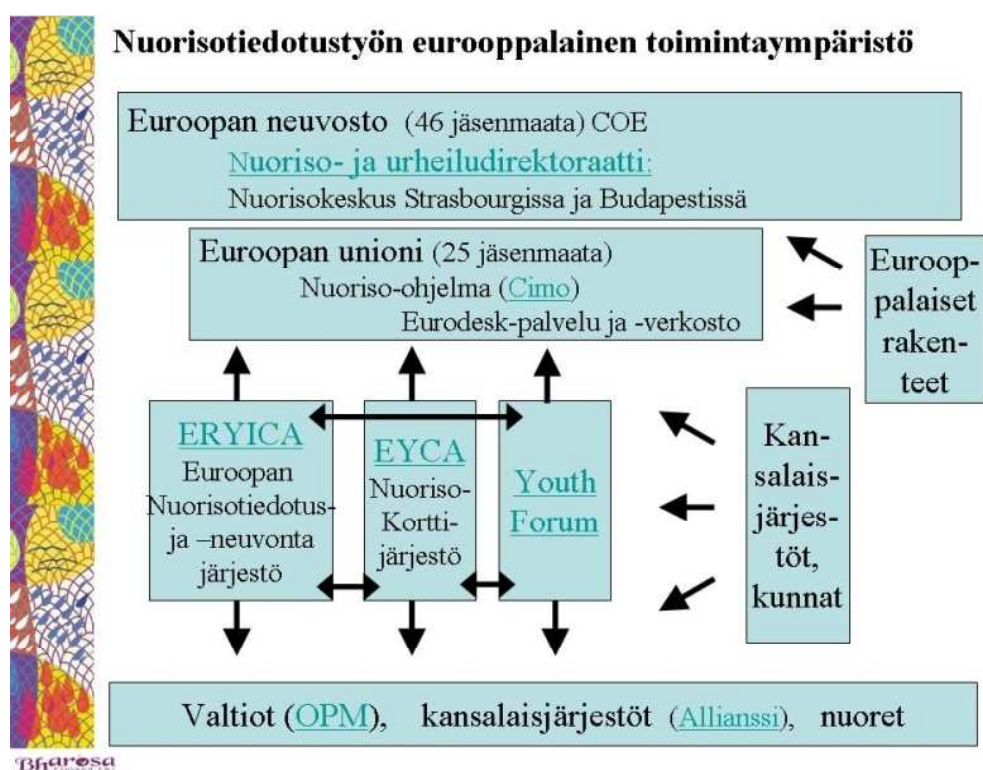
Nuorisotiedotustyön eurooppalainen toimintaympäristö

Euroopan neuvosto (46 jäsenmaata) COE
Nuoriso- ja urheiludirektoraatti:
Nuorisokeskus Strasbourgissa ja Budapestissä

Euroopan unioni (25 jäsenmaata)
Nuoriso-ohjelma (Cimo)
Eurodesk-palvelu ja -verkosto

Eurooppalaiset rakenteet

ERYICA
Euroopan Nuorisotiedotus- ja –neuvonta järjestö

EYCA
Nuoriso-Korttijärjestö

Youth Forum

Kansalaisjärjestöt, kunnat

Valtiot (OPM), kansalaisjärjestöt (Allianssi), nuoret

Bharosa